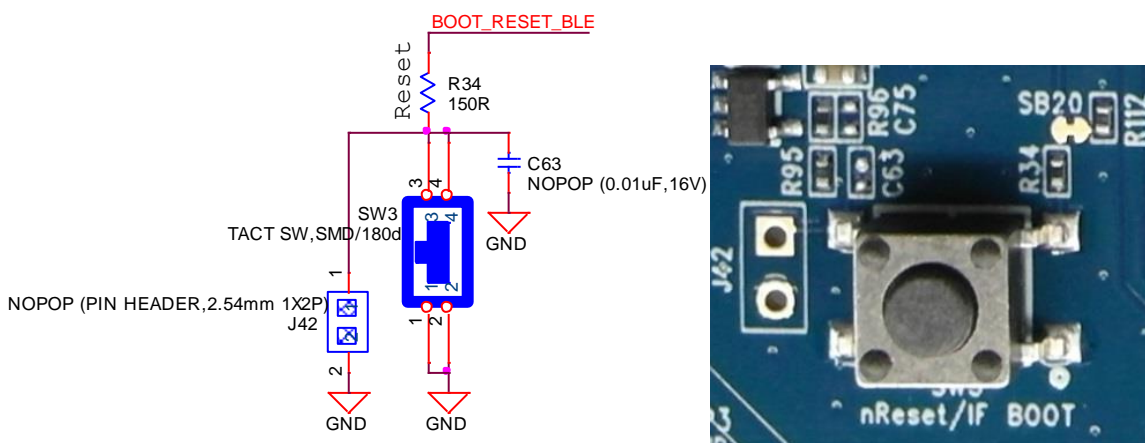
BOOT_RESET_BLE

Reset

R34
150R

3 4

C63
NOPOP (0.01uF,16V)

SW3
TACT SW,SMD/180d

3 4

GND

1

NOPOP (PIN HEADER,2.54mm 1X2P)
J42

1 2

1 2

2

GND

GND

SB20

R112

R96

C75

R95

C63

R34

J42

SW3

nReset/IF BOOT